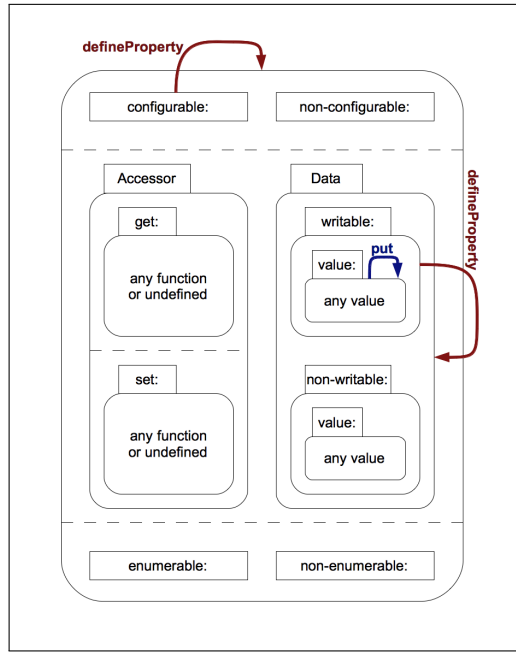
defineProperty

configurable:

non-configurable:

Accessor

get:

any function or undefined

set:

any function or undefined

Data

defineProperty

writable:

value:

put

any value

non-writable:

value:

any value

enumerable:

non-enumerable: